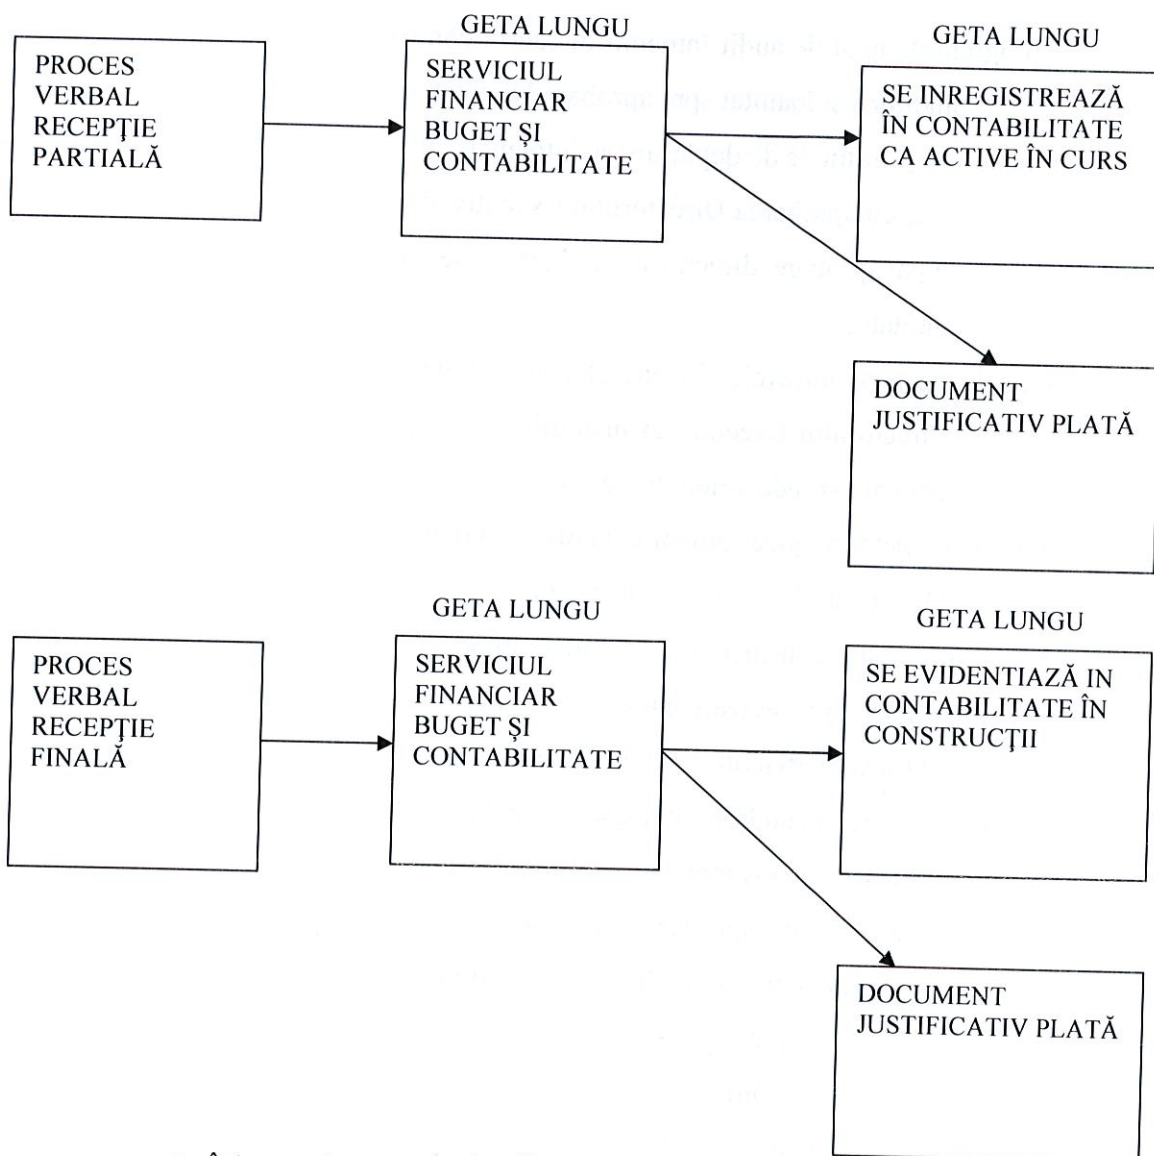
PROCES VERBAL RECEPŢIE PARTIALĂ

GETA LUNGU

SERVICIUL FINANCIAR BUGET ŞI CONTABILITATE

GETA LUNGU

SE INREGISTREAZĂ ÎN CONTABILITATE CA ACTIVE ÎN CURS

DOCUMENT JUSTIFICATIV PLATĂ

PROCES VERBAL RECEPŢIE FINALĂ

GETA LUNGU

SERVICIUL FINANCIAR BUGET ŞI CONTABILITATE

GETA LUNGU

SE EVIDENTIAZĂ IN CONTABILITATE ÎN CONSTRUCŢII

DOCUMENT JUSTIFICATIV PLATĂ